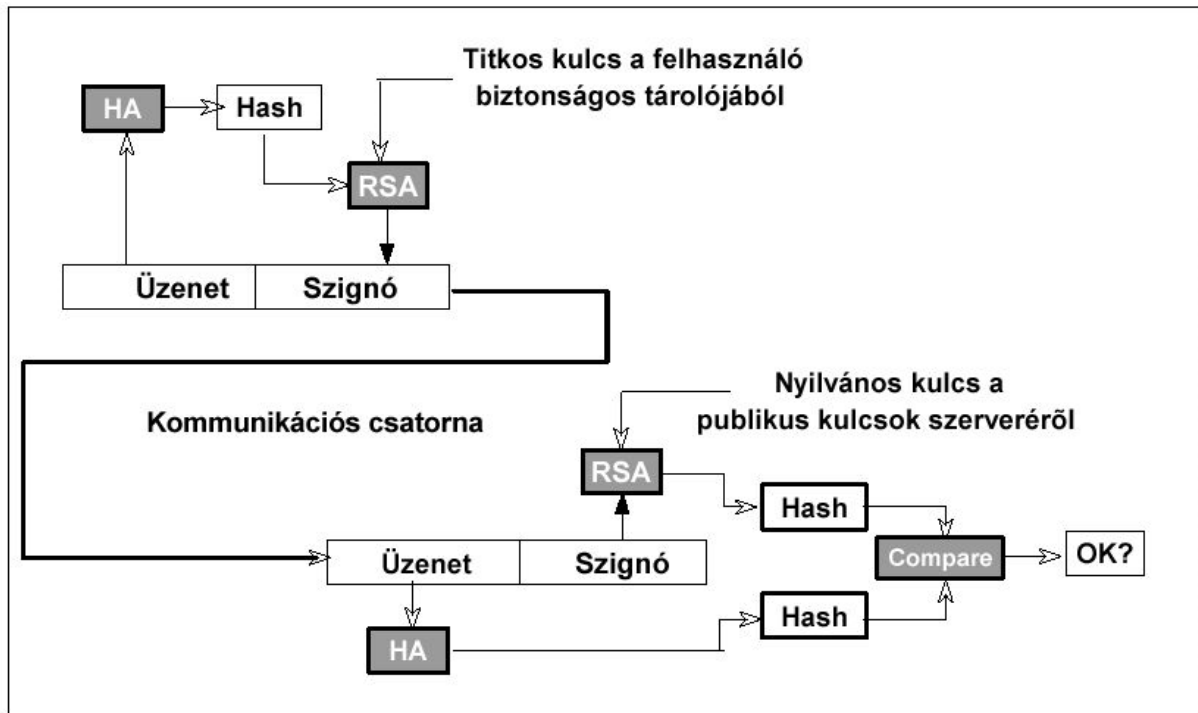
Titkos kulcs a felhasználó biztonságos tárolójából

HA

Hash

RSA

Üzenet

Szignó

Kommunikációs csatorna

Nyilvános kulcs a publikus kulcsok szerveréről

RSA

Hash

Compare

OK?

Üzenet

Szignó

HA

Hash